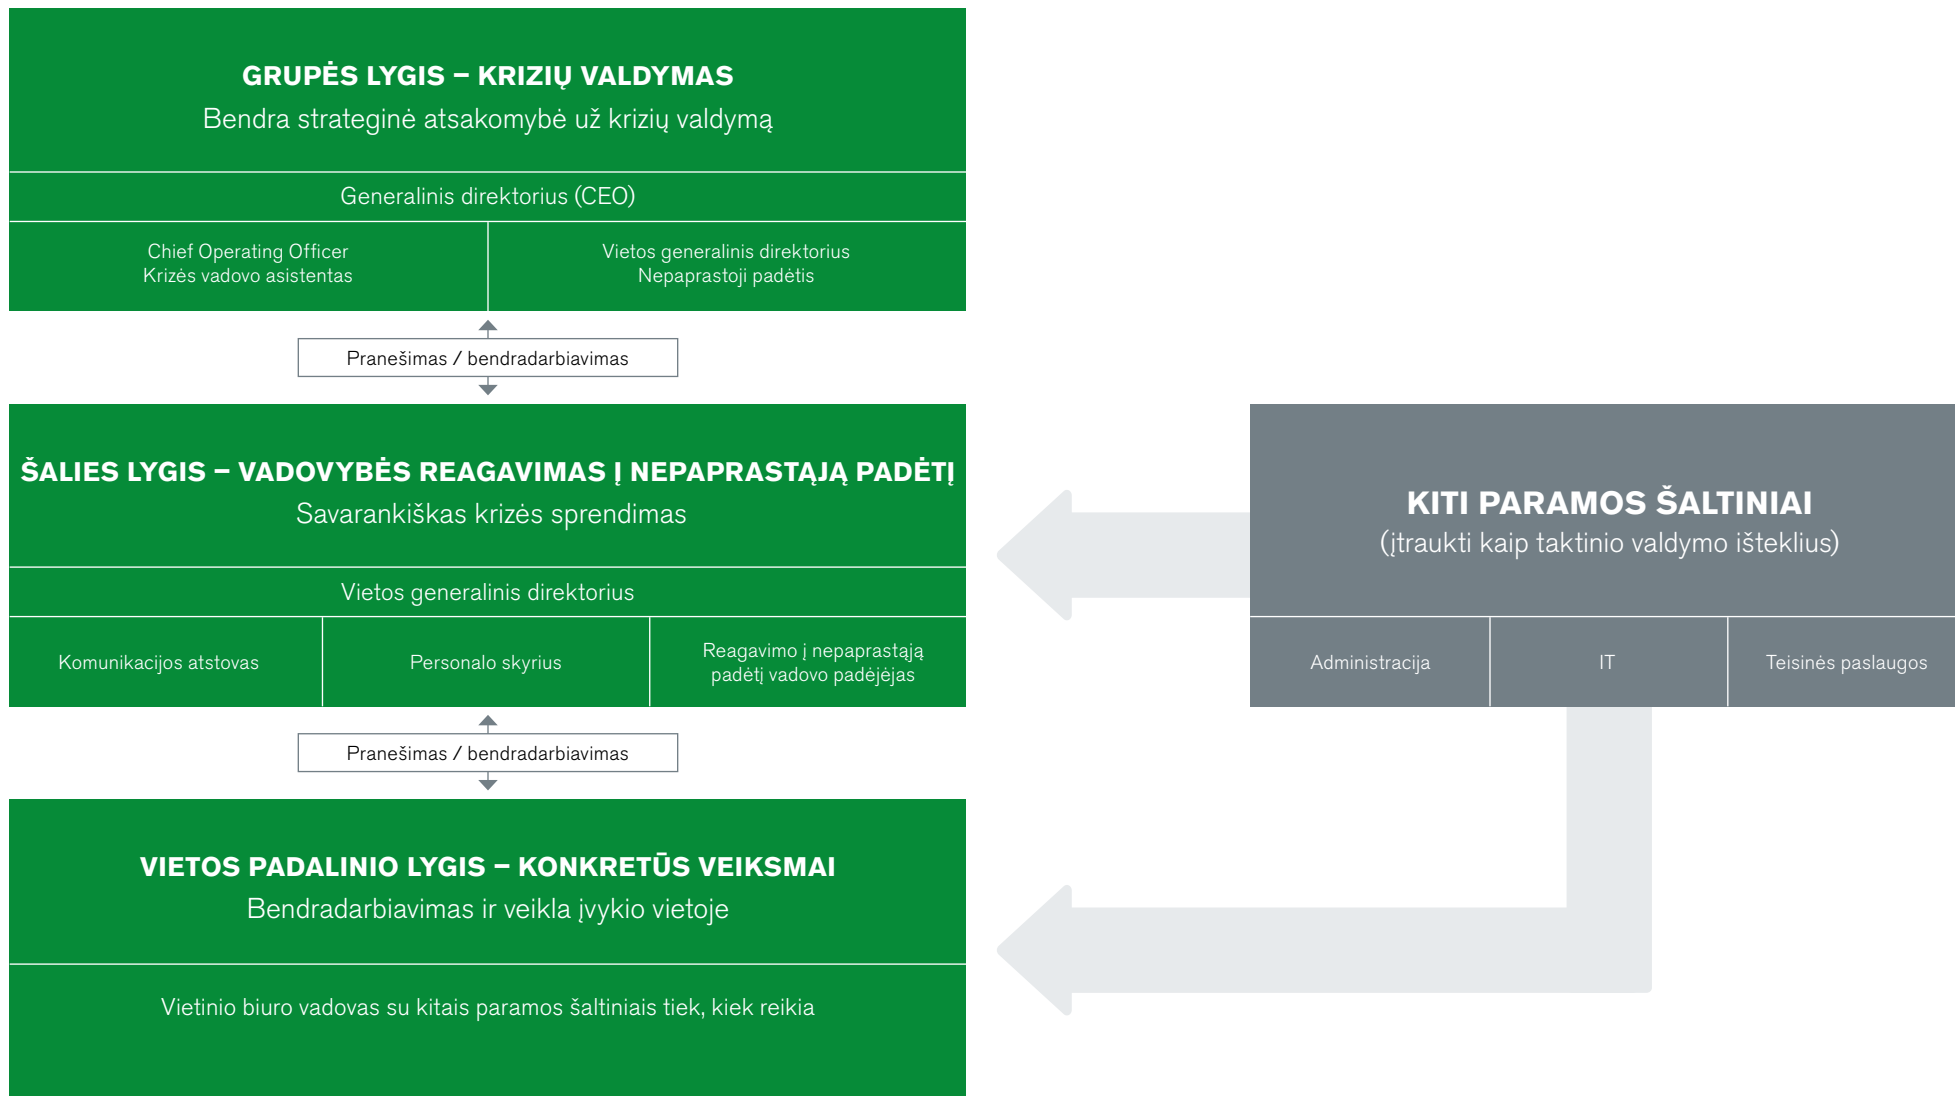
GRUPĖS LYGIS – KRIZIŲ VALDYMAS
Bendra strateginė atsakomybė už krizių valdymą

Generalinis direktorius (CEO)

Chief Operating Officer
Krizės vadovo asistentas

Vietos generalinis direktorius
Nepaprastoji padėtis

Pranešimas / bendradarbiavimas

ŠALIES LYGIS – VADOVYBĖS REAGAVIMAS Į NEPAPRASTĄJĄ PADĖTĮ
Savarankiškas krizės sprendimas

Vietos generalinis direktorius

Komunikacijos atstovas

Personalo skyrius

Reagavimo į nepaprastąją padėtį vadovo padėjėjas

KITI PARAMOS ŠALTINIAI
(įtraukti kaip taktinio valdymo išteklius)

Administracija

IT

Teisinės paslaugos

Pranešimas / bendradarbiavimas

VIETOS PADALINIO LYGIS – KONKRETŪS VEIKSMAI
Bendradarbiavimas ir veikla įvykio vietoje

Vietinio biuro vadovas su kitais paramos šaltiniais tiek, kiek reikia